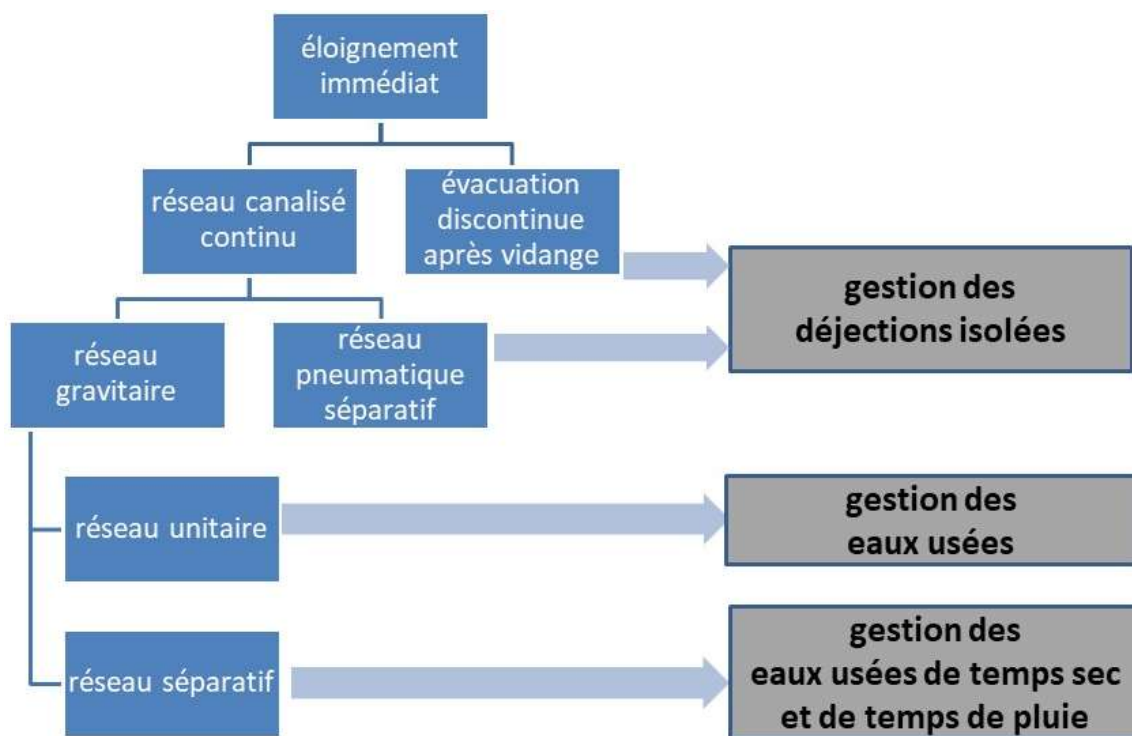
éloignement immédiat

réseau canalisé continu

évacuation discontinue après vidange

gestion des déjections isolées

réseau gravitaire

réseau pneumatique séparatif

réseau unitaire

gestion des eaux usées

réseau séparatif

gestion des eaux usées de temps sec et de temps de pluie